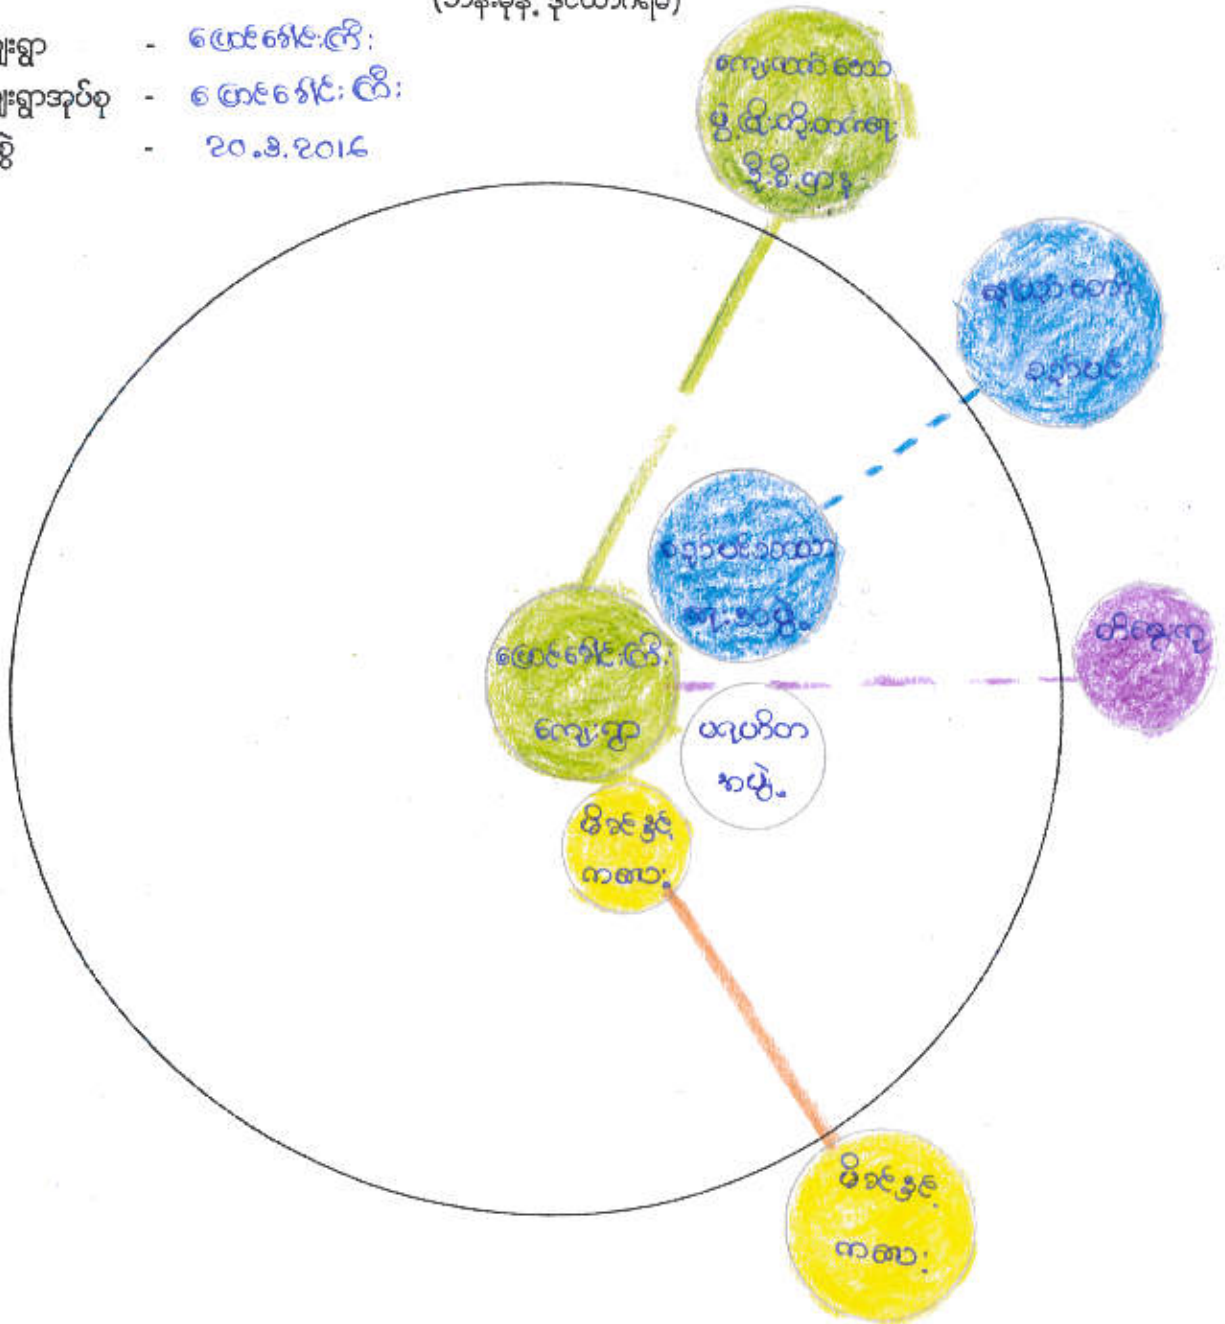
(ဘုန်းမှုနှ နှင်ယောဂမြ)

ျးရွာ - ဖြောင်ဖော်းကြီး
ျးရွာအုပ်စု - ဖြောင်ဖော်းကြီး
စွဲ - ၂၀.၈.၂၀၁၆

ကျေးလက်ဒေသ ဖွံ့ဖြိုးတိုးတက်ရေး ဦးစီးဌာန

ရေပေးဝေရေး ဌာနပင်

ကျောင်းအဆောက် အအုံ ဆောက်

ဖြောင်ဖော်းကြီး ကျေးရွာ

ပရဟိတ အဖွဲ့

အိမ်ရှေ့ရ

မိခင်နှင့် ကလေး

မိခင်နှင့် ကလေး